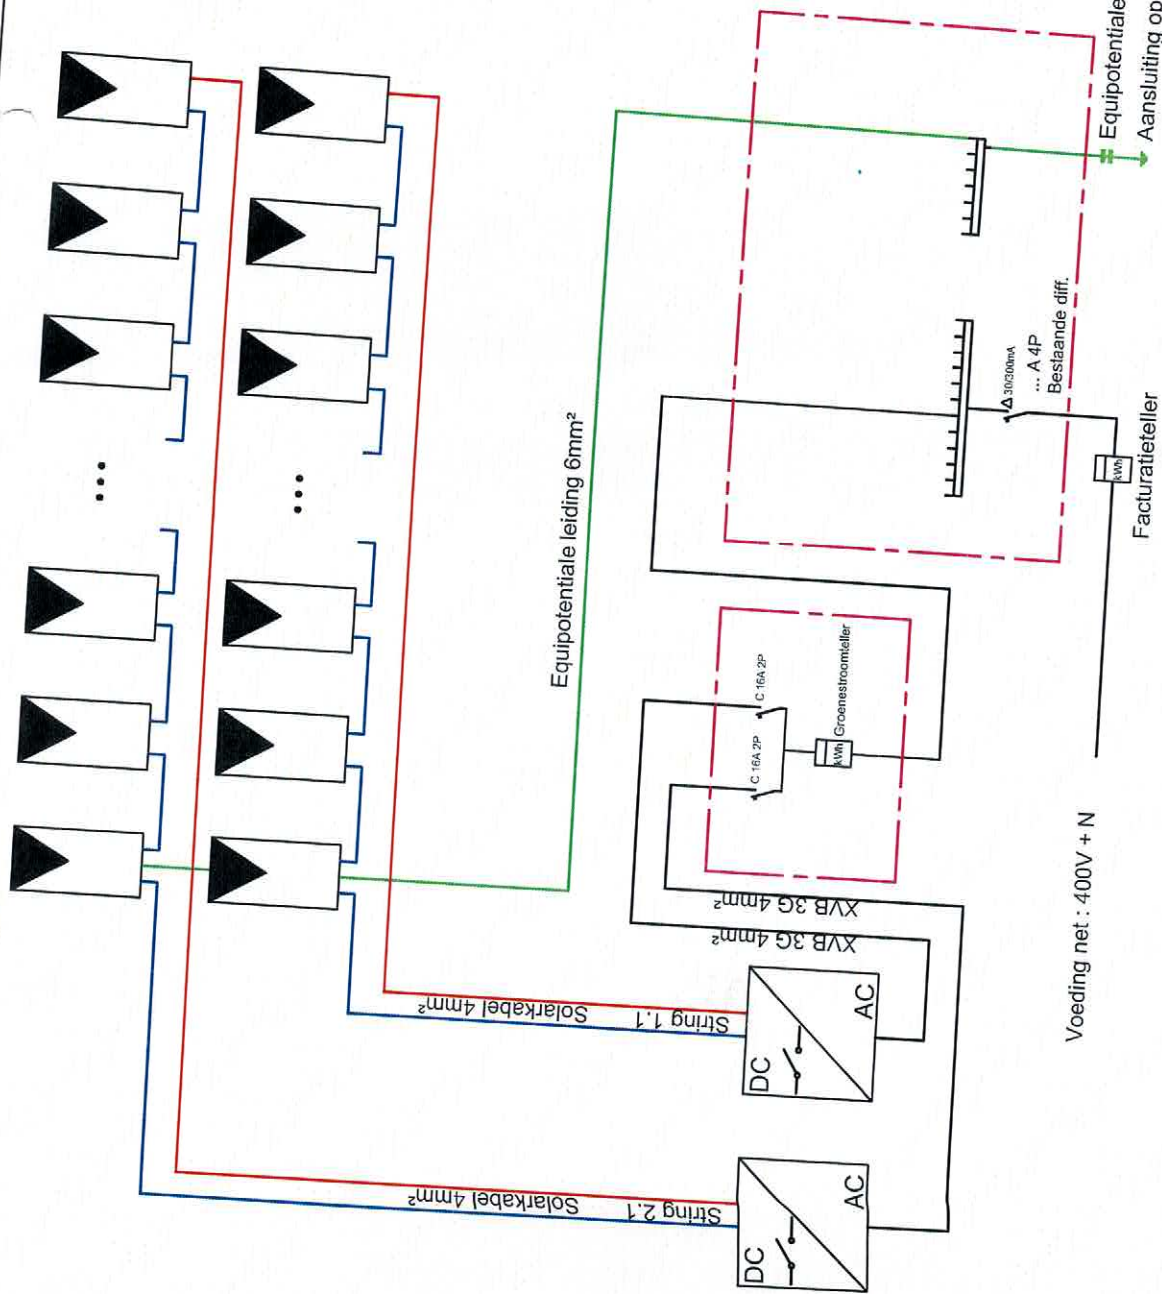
Equipotentiale
Aansluiting ob
Equipotentiale leiding 6mm²
Δ 30/300mA
... A 4P
Bestaande diff.
kWh
Facturatieteller
C 16A 2P
C 16A 2P
kWh
Groenestroomteller
XVB 3G 4mm²
XVB 3G 4mm²
Solarkabel 4mm²
String 1.1
DC
AC
Solarkabel 4mm²
String 2.1
DC
AC
Voeding net : 400V + N